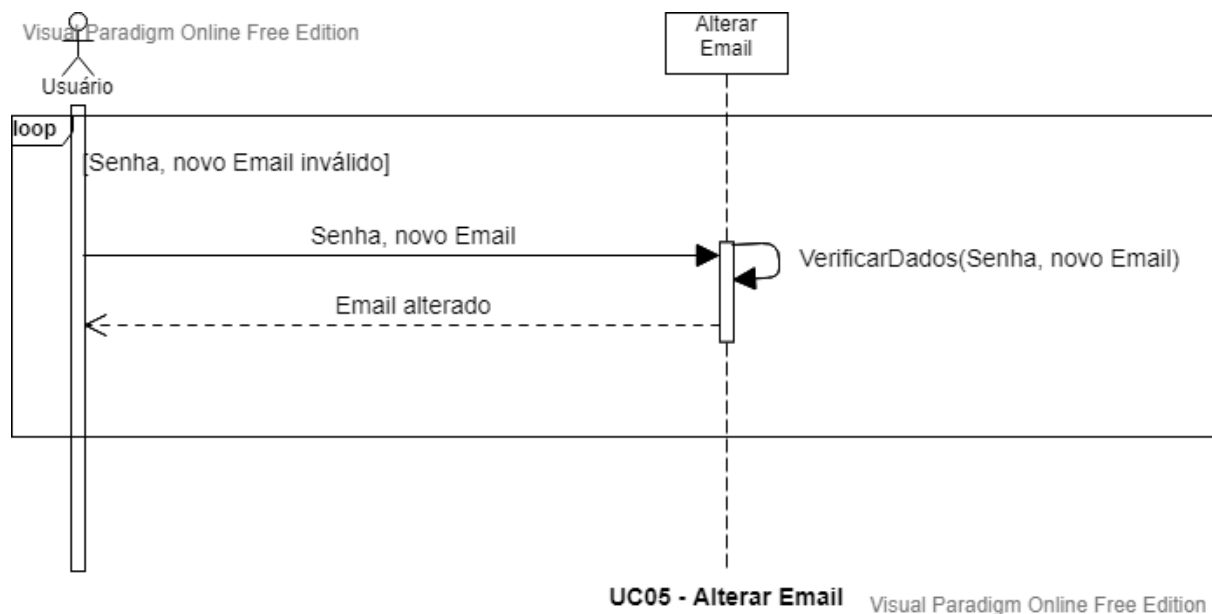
Visual Paradigm Online Free Edition

Usuário

Alterar Email

loop

[Senha, novo Email inválido]

Senha, novo Email

VerificarDados(Senha, novo Email)

Email alterado

UC05 - Alterar Email

Visual Paradigm Online Free Edition